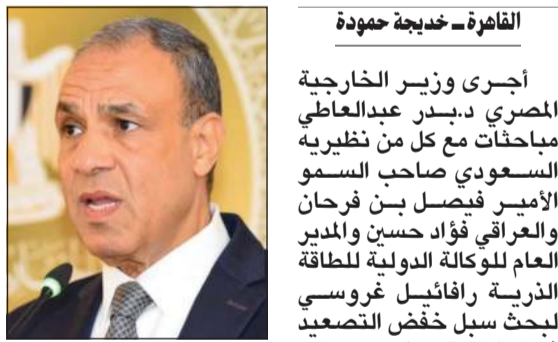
القاهرة ـ خديجة حمودة

أجرى وزير الخارجية المصري د.بدر عبدالعاطي مباحثات مع كل من نظيريه السعودي صاحب السمو الأمير فيصل بن فرحان والعراقي فؤاد حسين والمدير العام للوكالة الدولية للطاقة الذرية رافائيل غروسي لبحث سبل خفض التصعيد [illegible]